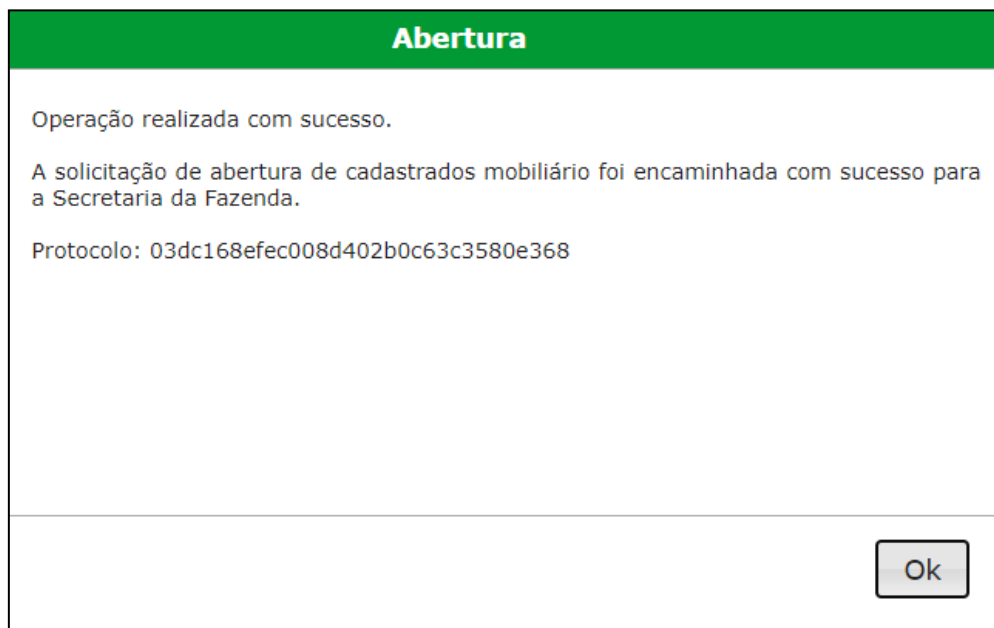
Abertura

Operação realizada com sucesso.

A solicitação de abertura de cadastrados mobiliário foi encaminhada com sucesso para a Secretaria da Fazenda.

Protocolo: 03dc168efec008d402b0c63c3580e368

Ok